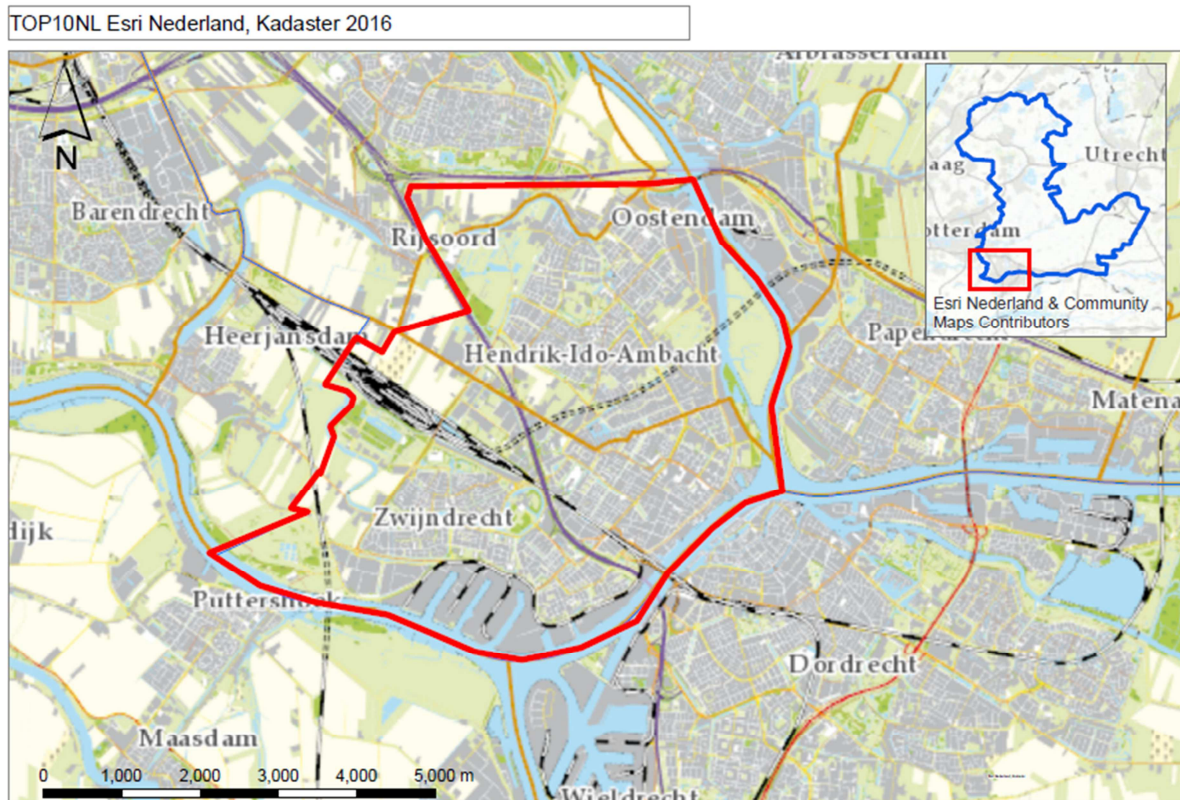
TOP10NL Esri Nederland, Kadaster 2016

Alblasserdam

N

Barendrecht

Rijsoord

Oostendam

Heerjansdam

Hendrik-Ido-Ambacht

Papendrecht

Matena

dijk

Zwijndrecht

Puttershoek

Dordrecht

Maasdam

Wieldrecht

0 1,000 2,000 3,000 4,000 5,000 m

aag

Utrecht

otterdam

Esri Nederland & Community Maps Contributors